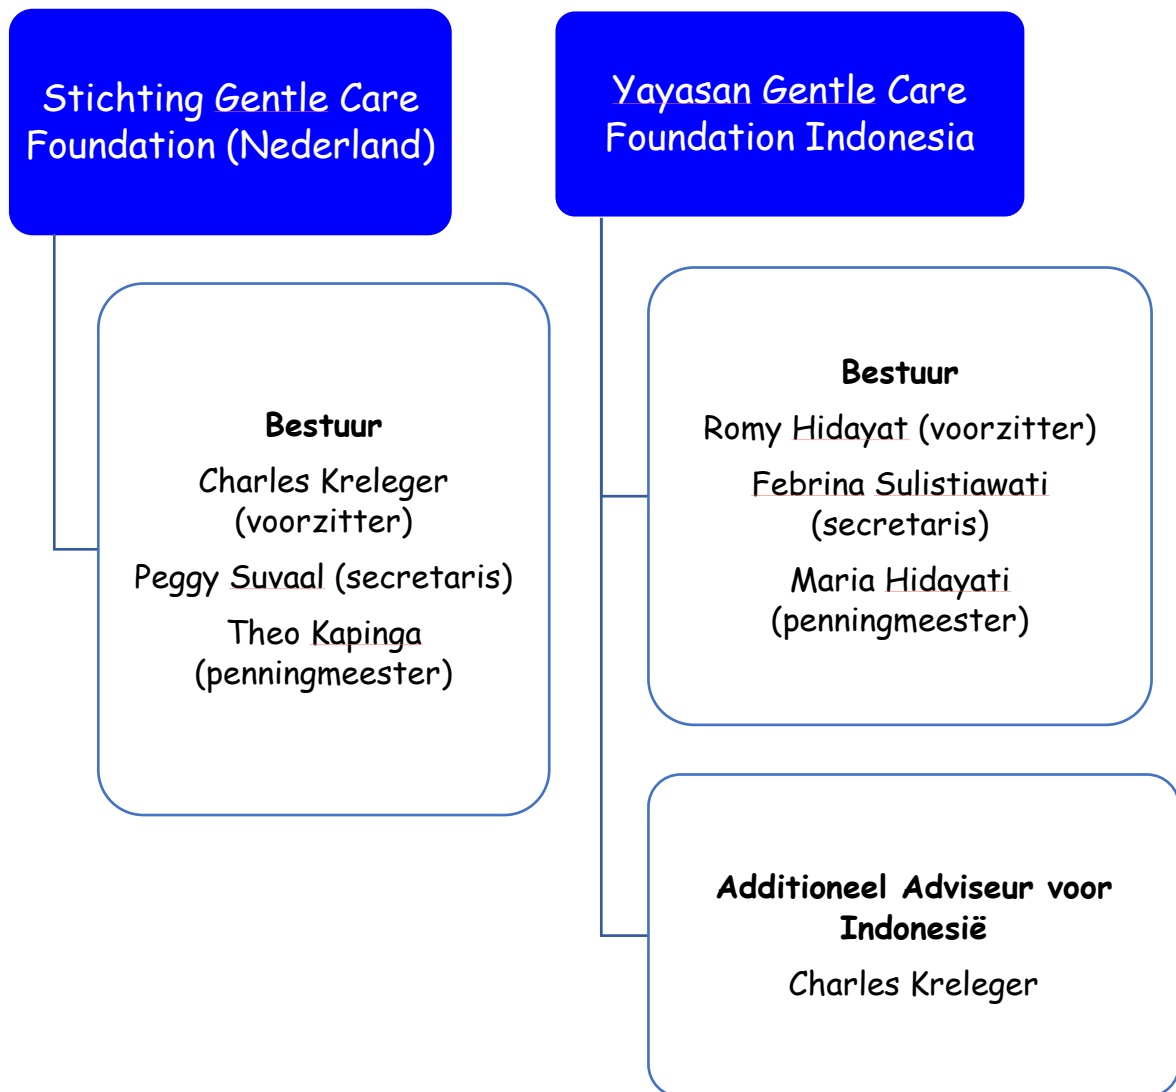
Stichting Gentle Care Foundation (Nederland)

Bestuur

Charles Kreleger (voorzitter)

Peggy Suvaal (secretaris)

Theo Kapinga (penningmeester)

Yayasan Gentle Care Foundation Indonesia

Bestuur

Romy Hidayat (voorzitter)

Febrina Sulistiawati (secretaris)

Maria Hidayati (penningmeester)

Additioneel Adviseur voor Indonesië

Charles Kreleger